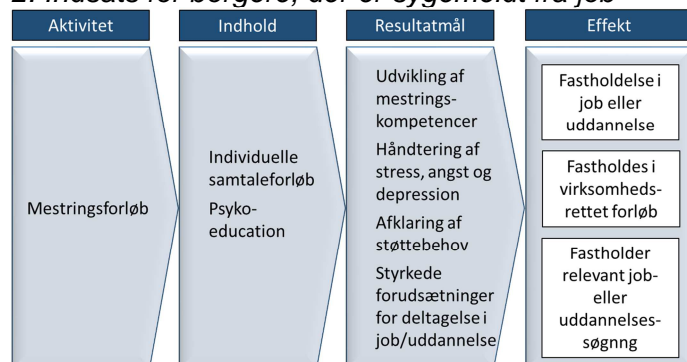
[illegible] for borgere, der er sygemeldt fra job

Aktivitet

Mestringsforløb

Indhold

Individuelle samtaleforløb

Psyko-education

Resultatmål

Udvikling af mestrings-kompetencer

Håndtering af stress, angst og depression

Afklaring af støttebehov

Styrkede forudsætninger for deltagelse i job/uddannelse

Effekt

Fastholdelse i job eller uddannelse

Fastholdes i virksomheds-rettet forløb

Fastholder relevant job- eller uddannelses-søgnng